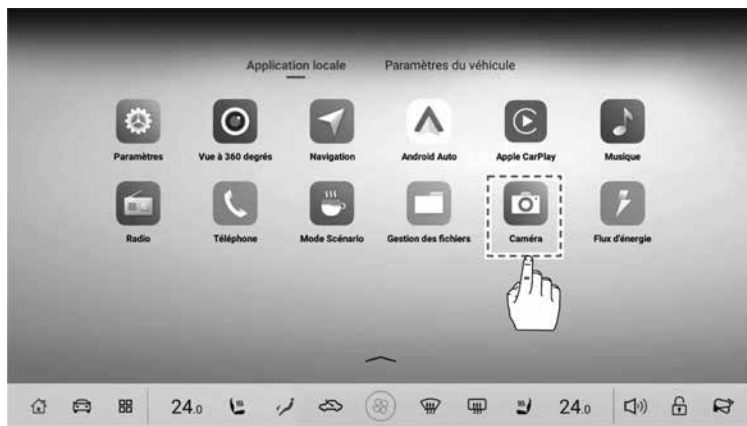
Application locale Paramètres du véhicule

Paramètres
Vue à 360 degrés
Navigation
Android Auto
Apple CarPlay
Musique

Radio
Téléphone
Mode Scénario
Gestion des fichiers
Caméra
Flux d'énergie

24.0
24.0